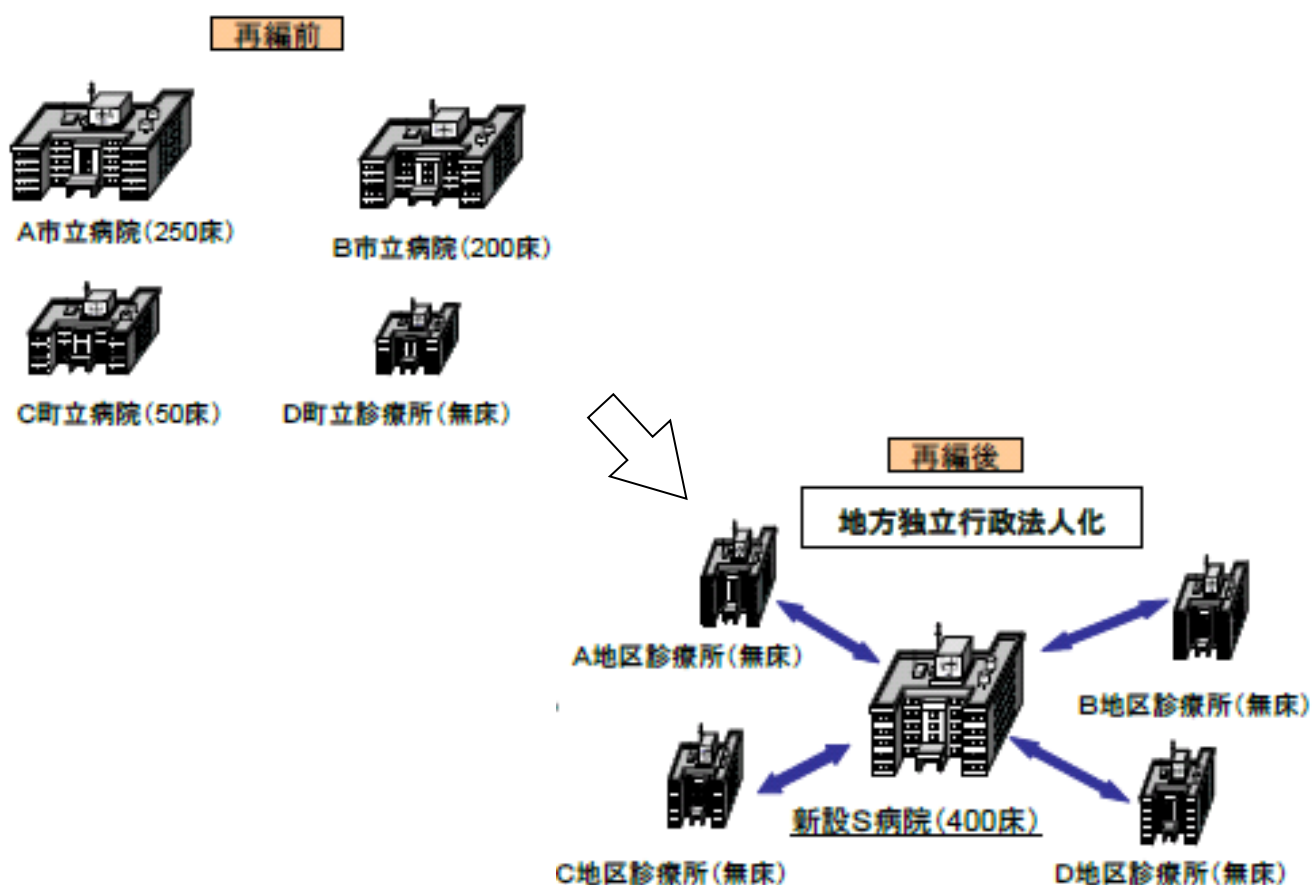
再編前

A市立病院(250床)

B市立病院(200床)

C町立病院(50床)

D町立診療所(無床)

再編後

地方独立行政法人化

A地区診療所(無床)

B地区診療所(無床)

新設S病院(400床)

C地区診療所(無床)

D地区診療所(無床)